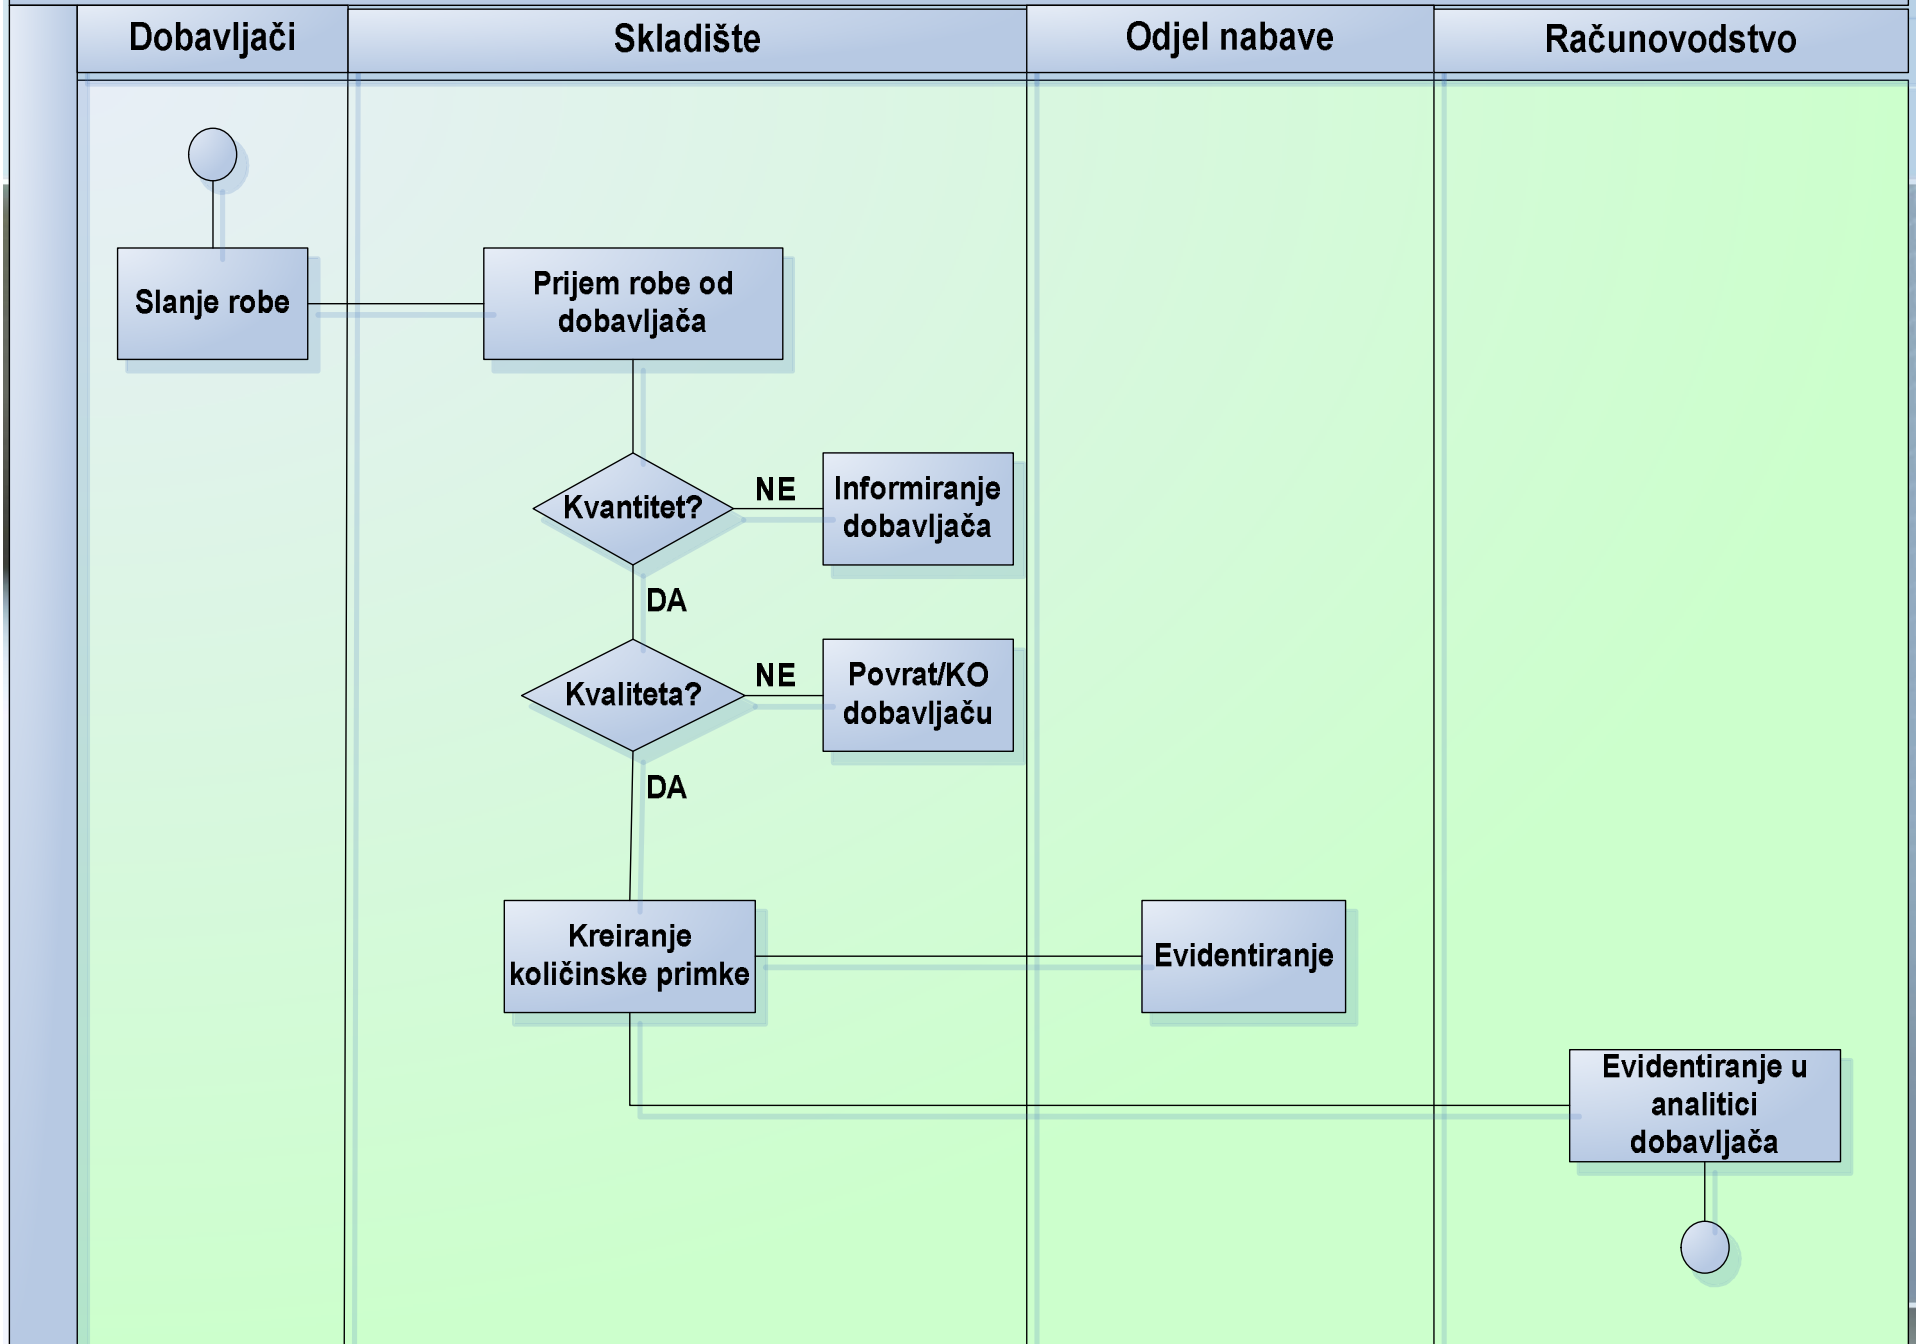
Dobavljači

Skladište

Odjel nabave

Računovodstvo

Slanje robe

Prijem robe od dobavljača

Kvantitet?

NE

Informiranje dobavljača

DA

Kvaliteta?

NE

Povrat/KO dobavljaču

DA

Kreiranje količinske primke

Evidentiranje

Evidentiranje u analitici dobavljača